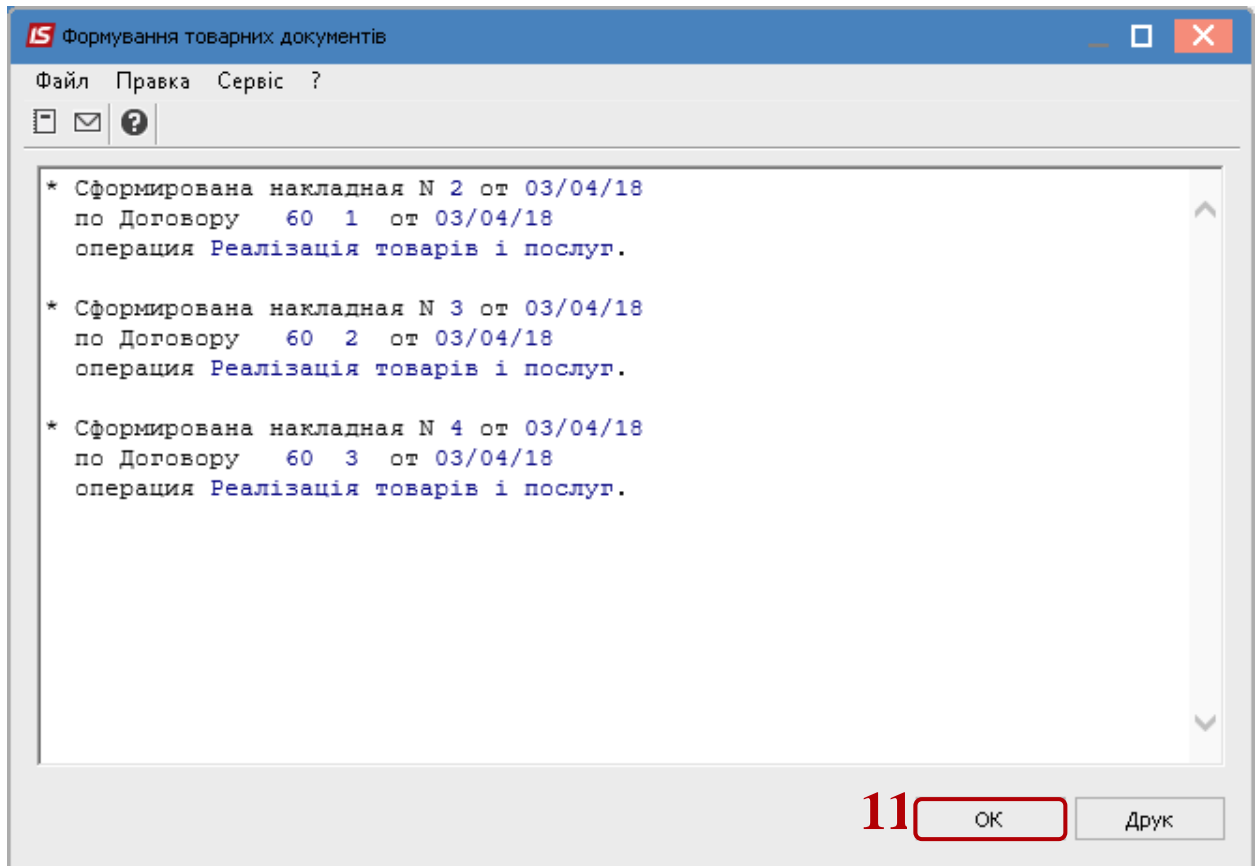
IS Формування товарних документів

Файл Правка Сервіс ?

* Сформирована накладная N 2 от 03/04/18
по Договору 60 1 от 03/04/18
операция Реалізація товарів і послуг.

* Сформирована накладная N 3 от 03/04/18
по Договору 60 2 от 03/04/18
операция Реалізація товарів і послуг.

* Сформирована накладная N 4 от 03/04/18
по Договору 60 3 от 03/04/18
операция Реалізація товарів і послуг.

11 ОК Друк